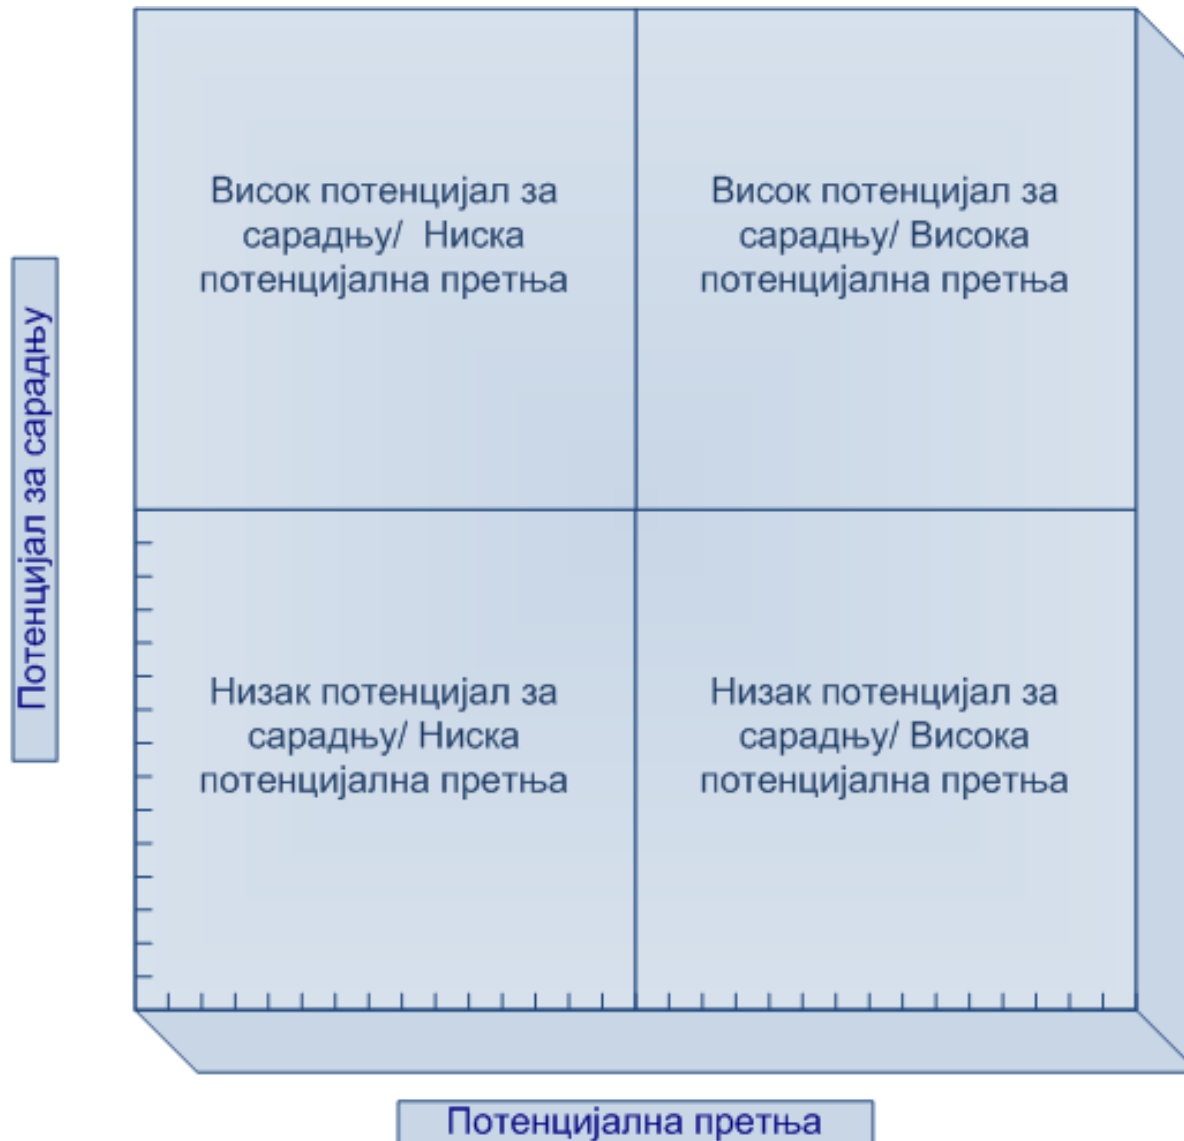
Потенцијал за сарадњу

Висок потенцијал за сарадњу/ Ниска потенцијална претња

Висок потенцијал за сарадњу/ Висока потенцијална претња

Низак потенцијал за сарадњу/ Ниска потенцијална претња

Низак потенцијал за сарадњу/ Висока потенцијална претња

Потенцијална претња